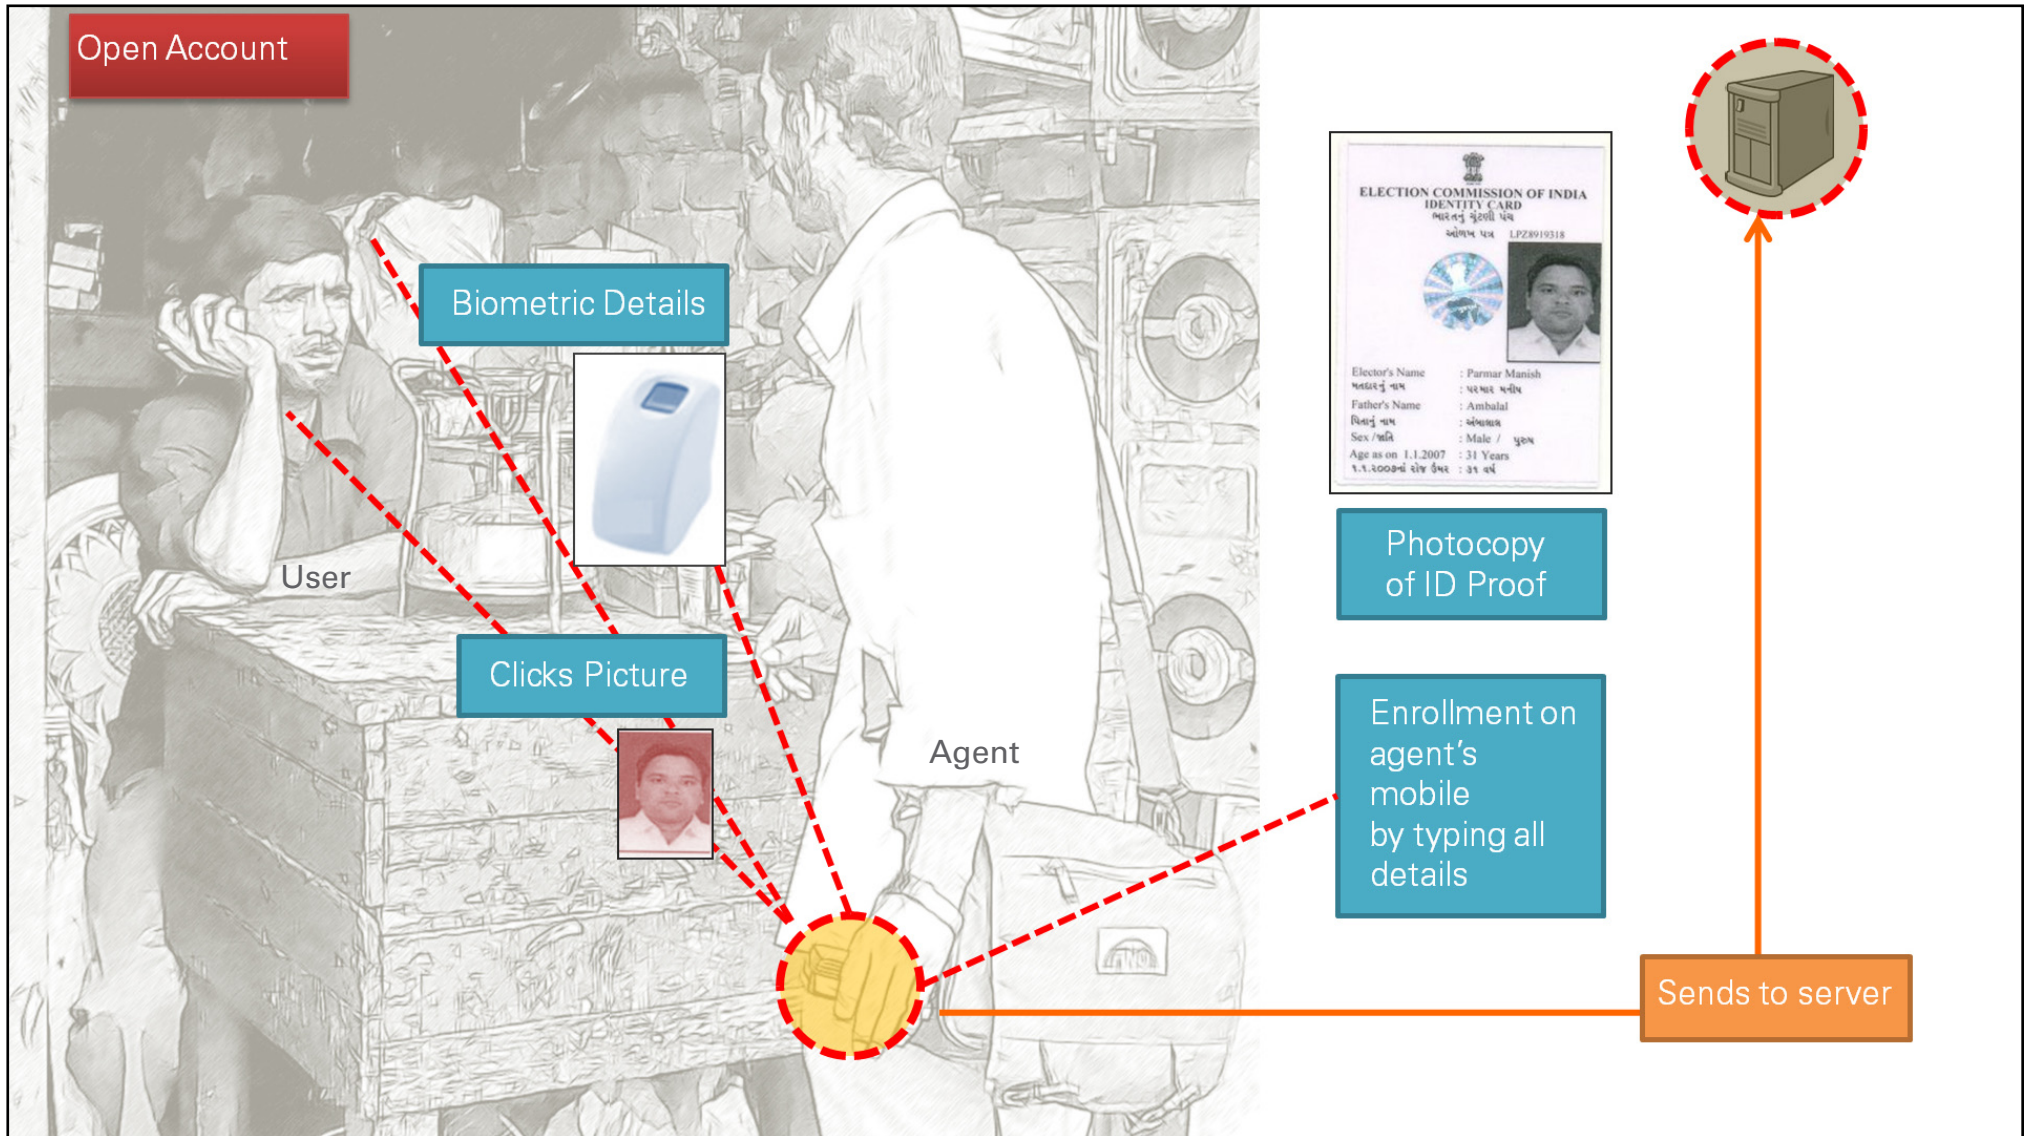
Open Account

Biometric Details

User

Clicks Picture

Agent

ELECTION COMMISSION OF INDIA
IDENTITY CARD
ભારતનું ચૂંટણી પંચ
ઓળખ પત્ર LPZ8919318

Elector's Name : Parmar Manish
મતદારનું નામ : પરમાર મનીષ
Father's Name : Ambalal
પિતાનું નામ : અંબાલાલ
Sex / જાતિ : Male / પુરુષ
Age as on 1.1.2007 : 31 Years
૧.૧.૨૦૦૭નાં રોજ ઉંમર : ૩૧ વર્ષ

Photocopy of ID Proof

Enrollment on agent's mobile by typing all details

Sends to server